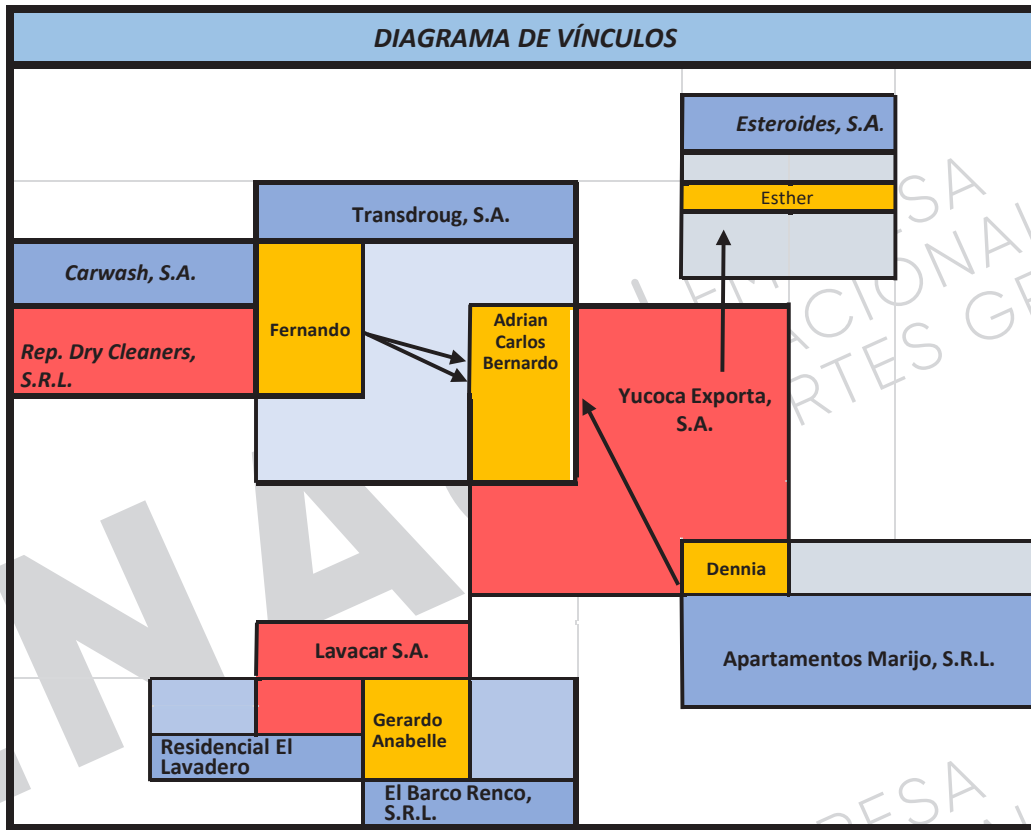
DIAGRAMA DE VÍNCULOS

Esteroides, S.A.

Esther

Transdroug, S.A.

Carwash, S.A.

Fernando

Rep. Dry Cleaners, S.R.L.

Adrian Carlos Bernardo

Yucoca Exporta, S.A.

Dennia

Apartamentos Marijo, S.R.L.

Lavacar S.A.

Gerardo Anabelle

Residencial El Lavadero

El Barco Renco, S.R.L.